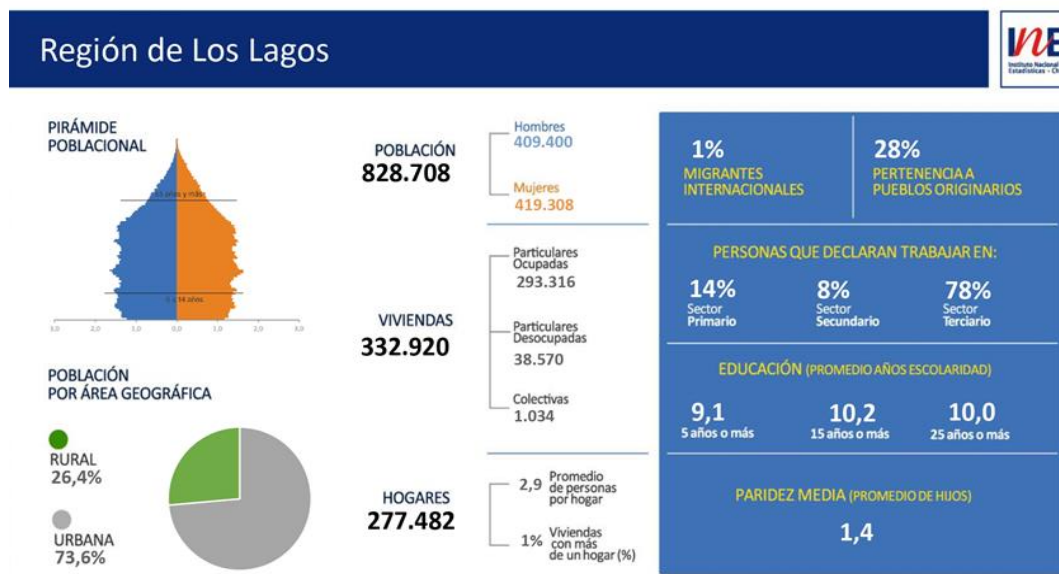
Región de Los Lagos

INE
Instituto Nacional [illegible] Estadísticas - Ch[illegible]

PIRÁMIDE POBLACIONAL

65 años y más

0 a 14 años

3,0 2,0 1,0 0,0 1,0 2,0 3,0

POBLACIÓN POR ÁREA GEOGRÁFICA

RURAL
26,4%

URBANA
73,6%

POBLACIÓN
828.708

Hombres
409.400

Mujeres
419.308

VIVIENDAS
332.920

Particulares Ocupadas
293.316

Particulares Desocupadas
38.570

Colectivas
1.034

HOGARES
277.482

2,9 Promedio de personas por hogar

1% Viviendas con más de un hogar (%)

1%
MIGRANTES INTERNACIONALES

28%
PERTENENCIA A PUEBLOS ORIGINARIOS

PERSONAS QUE DECLARAN TRABAJAR EN:

14%
Sector Primario

8%
Sector Secundario

78%
Sector Terciario

EDUCACIÓN (PROMEDIO AÑOS ESCOLARIDAD)

9,1
5 años o más

10,2
15 años o más

10,0
25 años o más

PARIDEZ MEDIA (PROMEDIO DE HIJOS)

1,4